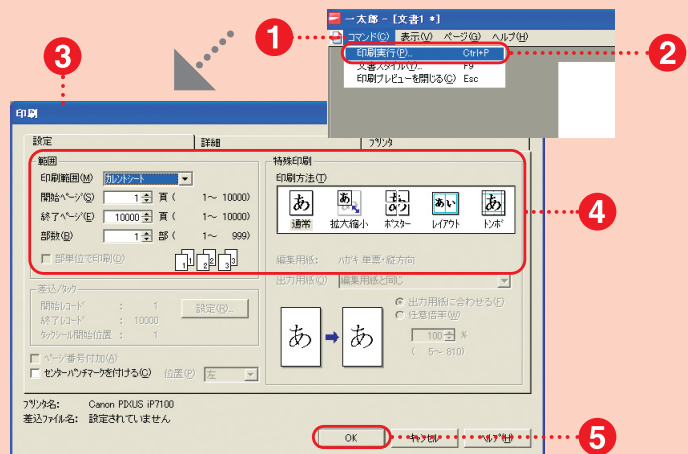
1
2
3
4
5

一太郎 - [文書1 *]
コマンド(C) 表示(V) ページ(G) ヘルプ(H)
印刷実行(P)... Ctrl+P
文書スタイル(U)... F9
印刷プレビューを閉じる(X) Esc

印刷
設定
詳細
プリンタ
範囲
印刷範囲(M) カレントシート
開始ページ(S) 1 頁 ( 1～ 10000)
終了ページ(E) 10000 頁 ( 1～ 10000)
部数(B) 1 部 ( 1～ 999)
部単位で印刷(Q)
1 2 3
特殊印刷
印刷方法(T)
あ 通常
あ 拡大縮小
あ ポスター
あい レイアウト
あ トンボ
編集用紙: ハガキ 単票・縦方向
出力用紙(O) 編集用紙と同じ
出力用紙に合わせる(F)
任意倍率(W)
100 %
( 5～ 810)
あ
あ
差込/タック
開始レコード : 1
終了レコード : 10000
タックシール開始位置 : 1
設定(R)...
ページ番号付加(A)
センターパンチマークを付ける(C) 位置(P) 左
プリンタ名: Canon PIXUS iP7100
差込ファイル名: 設定されていません
OK
キャンセル
ヘルプ(H)